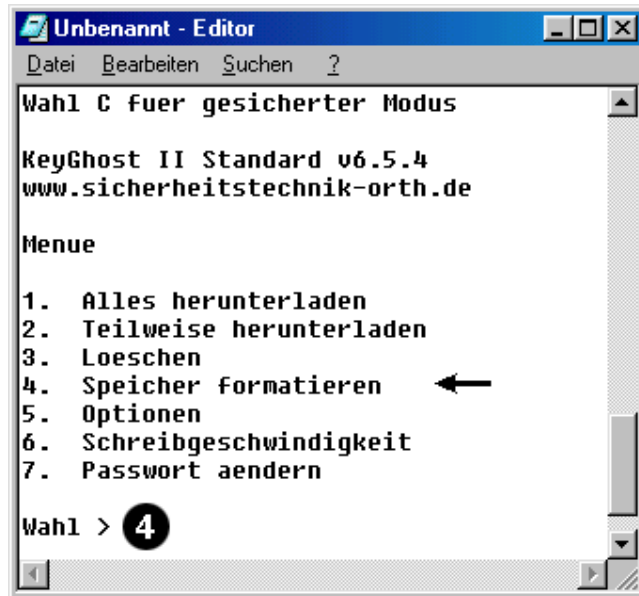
Unbenannt - Editor

Datei Bearbeiten Suchen ?

Wahl C fuer gesicherter Modus

KeyGhost II Standard v6.5.4
www.sicherheitstechnik-orth.de

Menue

1. Alles herunterladen
2. Teilweise herunterladen
3. Loeschen
4. Speicher formatieren
5. Optionen
6. Schreibgeschwindigkeit
7. Passwort aendern

Wahl > 4